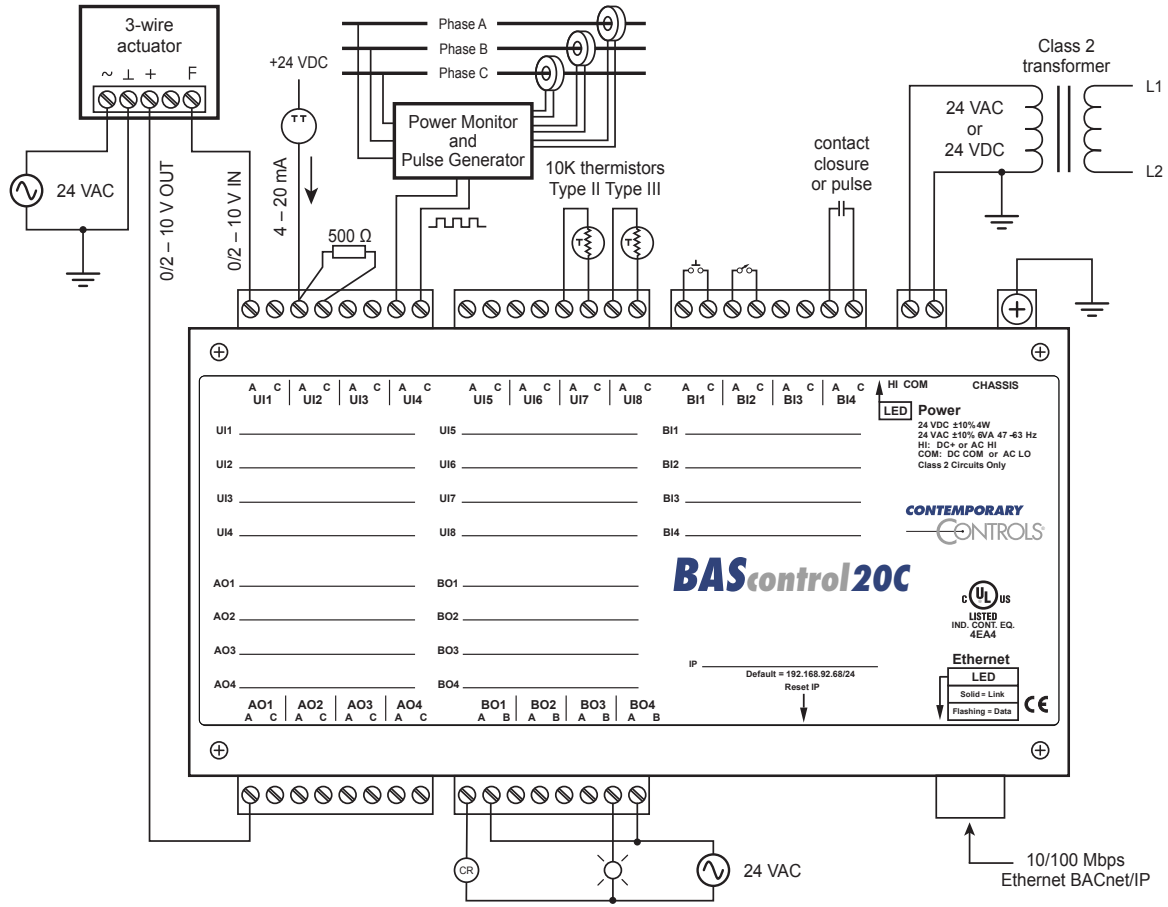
3-wire actuator
~ ⊥ + F
24 VAC
0/2 – 10 V OUT
0/2 – 10 V IN
+24 VDC
TT
4 – 20 mA
500 Ω
Phase A
Phase B
Phase C
Power Monitor and Pulse Generator
10K thermistors
Type II Type III
T T
contact closure or pulse
Class 2 transformer
L1
L2
24 VAC or 24 VDC

A C A C A C A C
UI1 UI2 UI3 UI4
A C A C A C A C
UI5 UI6 UI7 UI8
A C A C A C A C
BI1 BI2 BI3 BI4
HI COM
CHASSIS
LED Power
24 VDC ±10% 4W
24 VAC ±10% 6VA 47 -63 Hz
HI: DC+ or AC HI
COM: DC COM or AC LO
Class 2 Circuits Only

UI1
UI2
UI3
UI4
UI5
UI6
UI7
UI8
BI1
BI2
BI3
BI4

CONTEMPORARY CONTROLS

AO1
AO2
AO3
AO4
BO1
BO2
BO3
BO4

BAScontrol20C

c UL us
LISTED
IND. CONT. EQ.
4EA4

IP
Default = 192.168.92.68/24
Reset IP

Ethernet
LED
Solid = Link
Flashing = Data
CE

AO1 AO2 AO3 AO4
A C A C A C A C
BO1 BO2 BO3 BO4
A B A B A B A B

CR
24 VAC
10/100 Mbps
Ethernet BACnet/IP